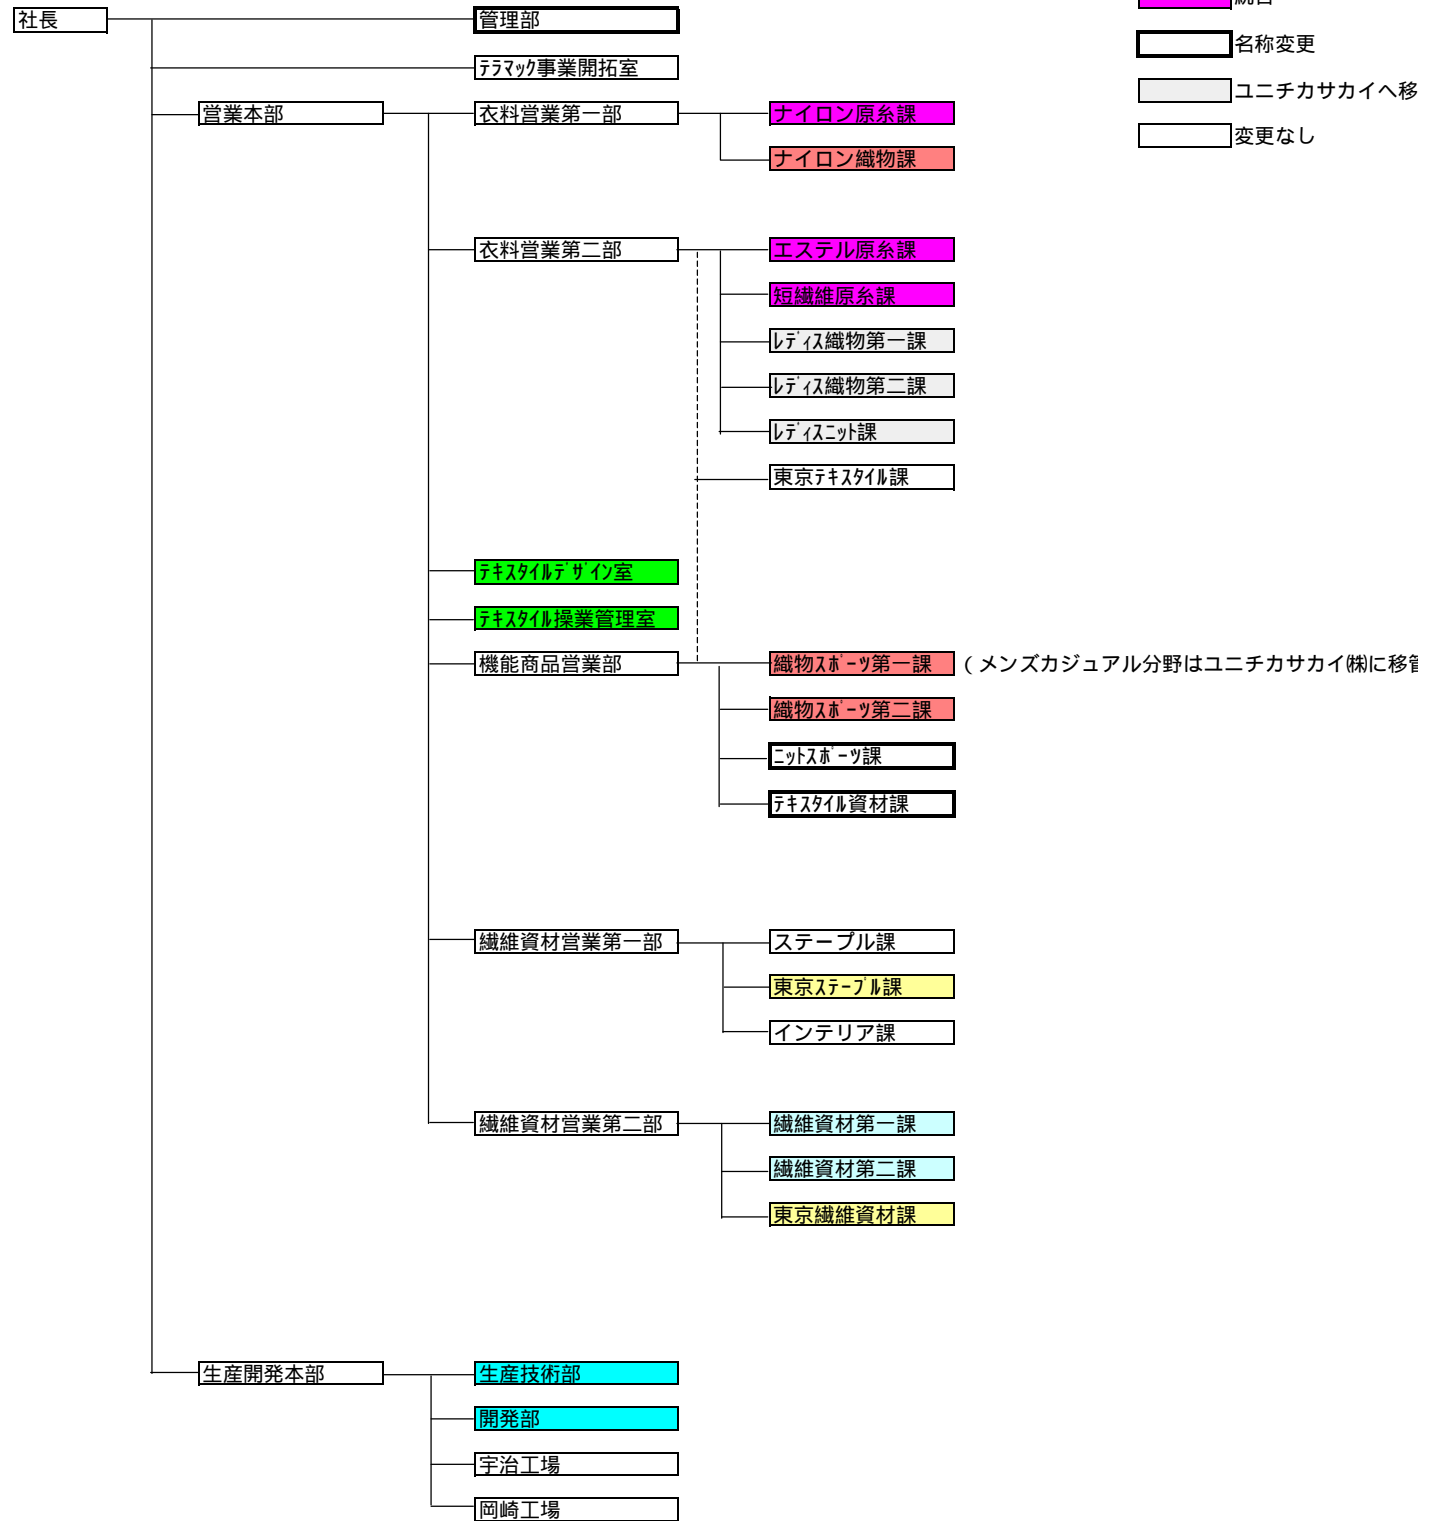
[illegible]
名称変更
ユニチカサカイへ移
変更なし

社長
管理部
ﾃﾗﾏｯｸ事業開拓室
営業本部
衣料営業第一部
ナイロン原糸課
ナイロン織物課
衣料営業第二部
エステル原糸課
短繊維原糸課
ﾚﾃﾞｨｽ織物第一課
ﾚﾃﾞｨｽ織物第二課
ﾚﾃﾞｨｽﾆｯﾄ課
東京ﾃｷｽﾀｲﾙ課
ﾃｷｽﾀｲﾙﾃﾞｻﾞｲﾝ室
ﾃｷｽﾀｲﾙ操業管理室
機能商品営業部
織物ｽﾎﾟｰﾂ第一課
（メンズカジュアル分野はユニチカサカイ㈱に移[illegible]
織物ｽﾎﾟｰﾂ第二課
ﾆｯﾄｽﾎﾟｰﾂ課
ﾃｷｽﾀｲﾙ資材課
繊維資材営業第一部
ステープル課
東京ｽﾃｰﾌﾟﾙ課
インテリア課
繊維資材営業第二部
繊維資材第一課
繊維資材第二課
東京繊維資材課
生産開発本部
生産技術部
開発部
宇治工場
岡崎工場